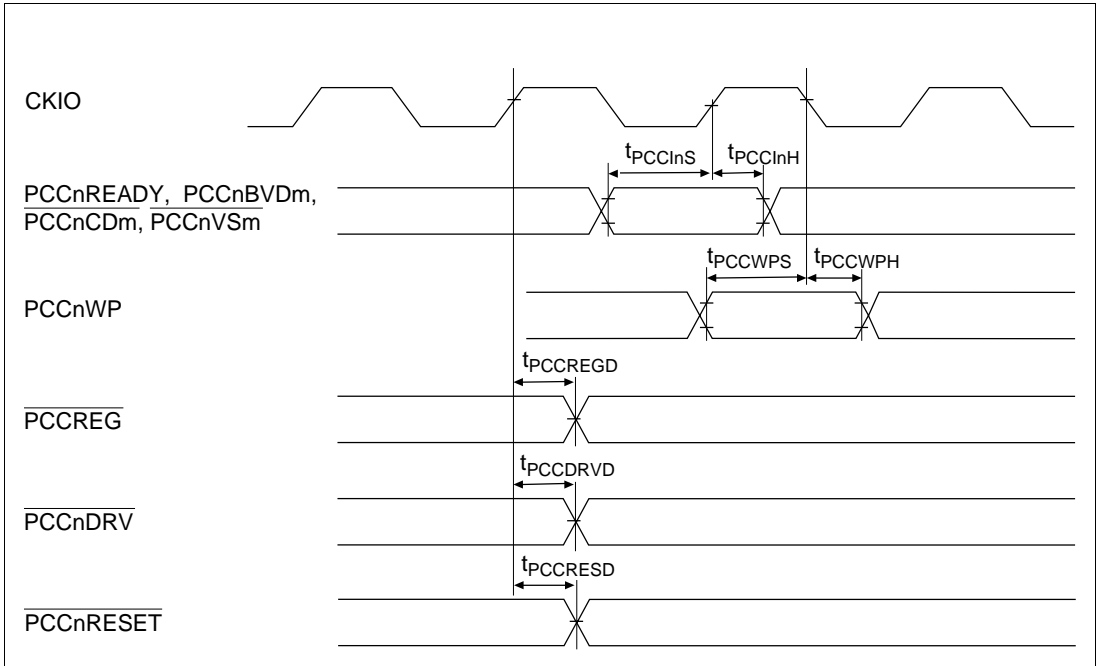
CKIO

$t_{PCCInS}$ $t_{PCCInH}$

$\overline{PCCnREADY}$, $\overline{PCCnBVDm}$, $\overline{PCCnCDm}$, $\overline{PCCnVSm}$

$t_{PCCWPS}$ $t_{PCCWPH}$

PCCnWP

$t_{PCCREGD}$

$\overline{PCCREG}$

$t_{PCCDRVD}$

$\overline{PCCnDRV}$

$t_{PCCRESD}$

$\overline{PCCnRESET}$